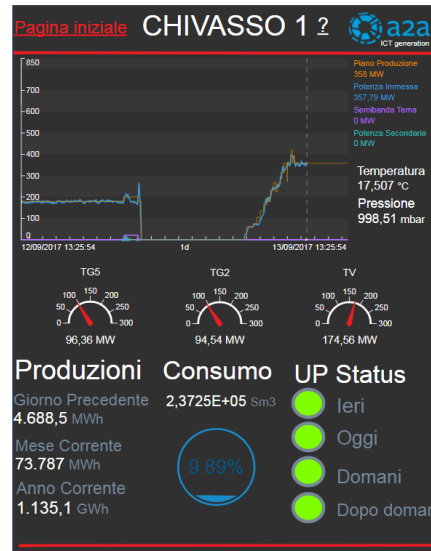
Pagina iniziale CHIVASSO 1 ?

a2a
ICT generation

850
700
600
500
400
300
200
100
0
12/09/2017 13:25:54
1d
13/09/2017 13:25:54

Piano Produzione
358 MW
Potenza Immessa
357,79 MW
Semibanda Terna
0 MW
Potenza Secondaria
0 MW

Temperatura
17,507 °C
Pressione
998,51 mbar

TG5
0 50 100 150 200 250 300
96,36 MW

TG2
0 50 100 150 200 250 300
94,54 MW

TV
0 50 100 150 200 250 300
174,56 MW

Produzioni
Giorno Precedente
4.688,5 MWh
Mese Corrente
73.787 MWh
Anno Corrente
1.135,1 GWh

Consumo
2,3725E+05 Sm3
9.89%

UP Status
Ieri
Oggi
Domani
Dopo domani